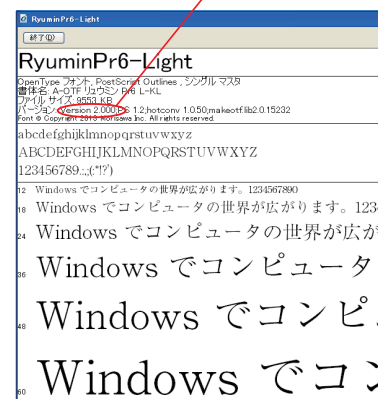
RyuminPr6-Light

終了(D)

RyuminPr6-Light

OpenType フォント, PostScript Outlines , シングル マスタ
書体名: A-OTF リュウミン Pr6 L-KL
ファイル サイズ: 9553 KB
バージョン: Version 2.000;PS 1.2;hotconv 1.0.50;makeotf.lib2.0.15232
Font © Copyright 2013 Morisawa Inc. All rights reserved.

abcdefghijklmnopqrstuvwxyz
ABCDEFGHIJKLMNOPQRSTUVWXYZ
1234567890.:,;(:*!?')

12 Windows でコンピュータの世界が広がります。1234567890
18 Windows でコンピュータの世界が広がります。123
24 Windows でコンピュータの世界が広が
36 Windows でコンピュータ
48 Windows でコンピ
60 Windows でコ